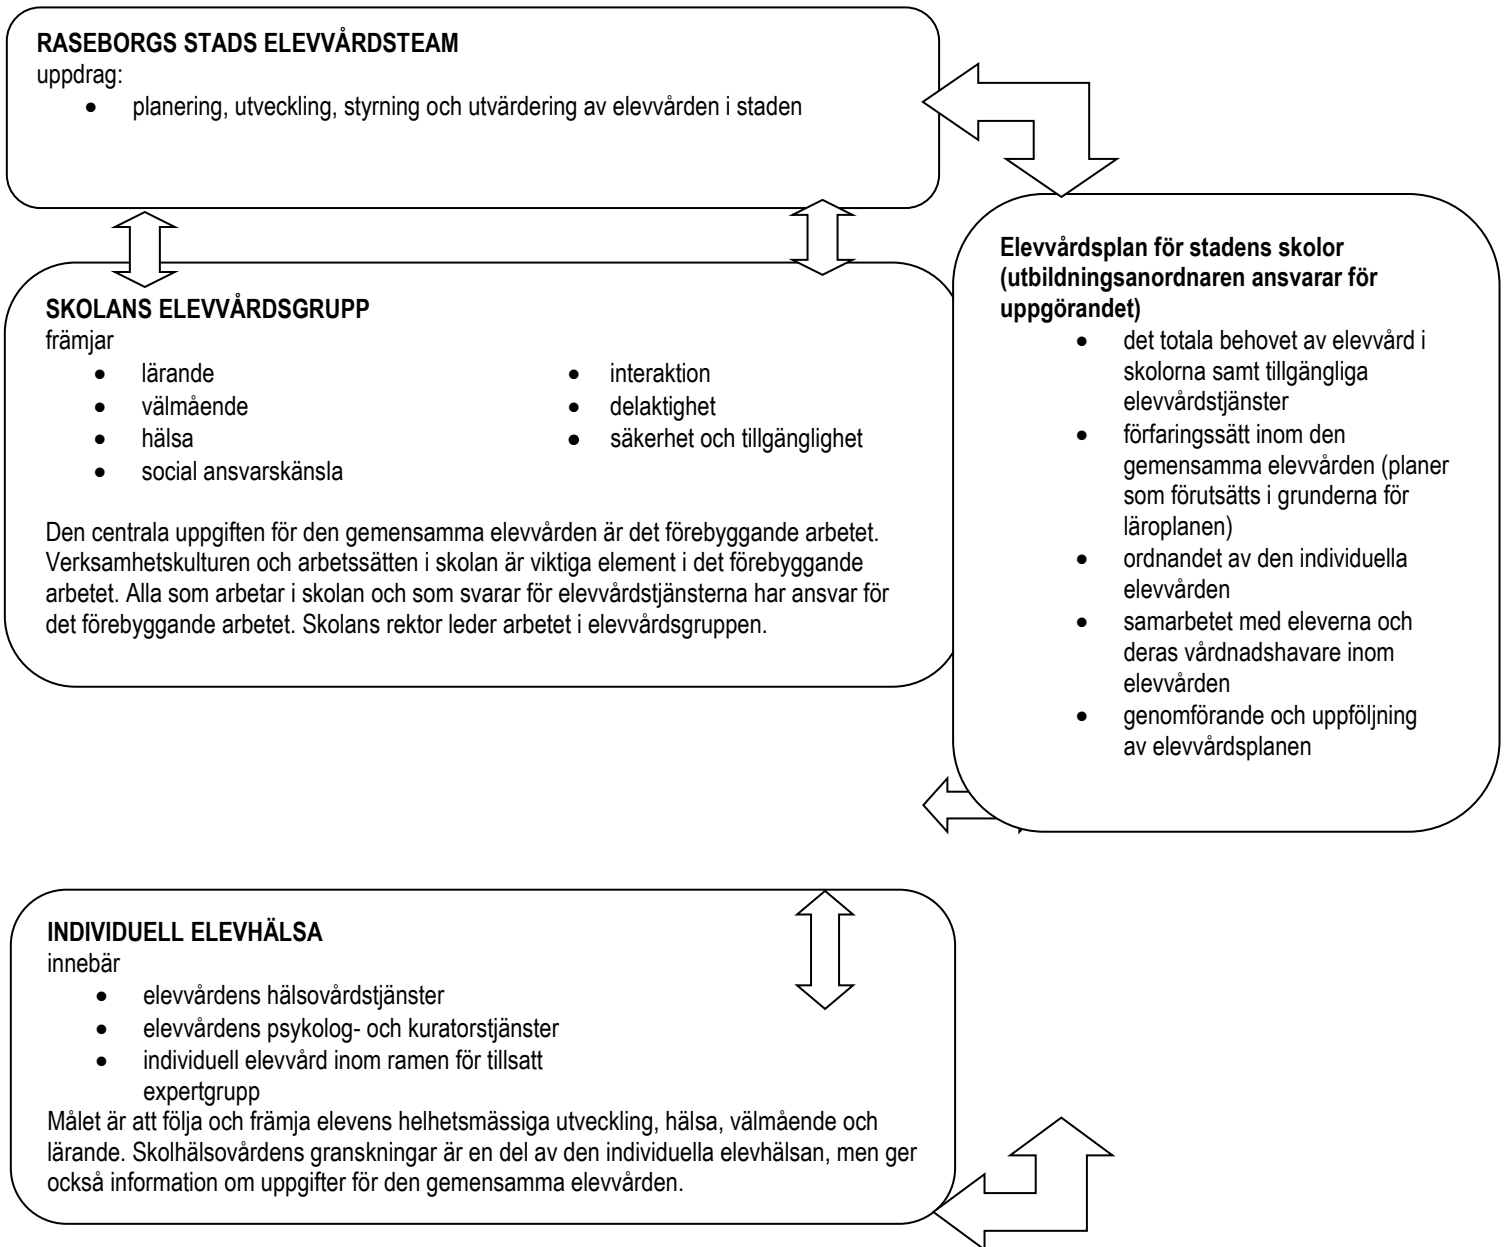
**RASEBORGS STADS ELEVVÅRDSTEAM**
uppdrag:

- planering, utveckling, styrning och utvärdering av elevvården i staden

**SKOLANS ELEVVÅRDSGRUPP**
främjar

- lärande
- välmående
- hälsa
- social ansvarskänsla
- interaktion
- delaktighet
- säkerhet och tillgänglighet

Den centrala uppgiften för den gemensamma elevvården är det förebyggande arbetet. Verksamhetskulturen och arbetssätten i skolan är viktiga element i det förebyggande arbetet. Alla som arbetar i skolan och som svarar för elevvårdstjänsterna har ansvar för det förebyggande arbetet. Skolans rektor leder arbetet i elevvårdsgruppen.

**Elevvårdsplan för stadens skolor (utbildningsanordnaren ansvarar för uppgörandet)**

- det totala behovet av elevvård i skolorna samt tillgängliga elevvårdstjänster
- förfaringssätt inom den gemensamma elevvården (planer som förutsätts i grunderna för läroplanen)
- ordnandet av den individuella elevvården
- samarbetet med eleverna och deras vårdnadshavare inom elevvården
- genomförande och uppföljning av elevvårdsplanen

**INDIVIDUELL ELEVHÄLSA**
innebär

- elevvårdens hälsovårdstjänster
- elevvårdens psykolog- och kuratorstjänster
- individuell elevvård inom ramen för tillsatt expertgrupp

Målet är att följa och främja elevens helhetsmässiga utveckling, hälsa, välmående och lärande. Skolhälsovårdens granskningar är en del av den individuella elevhälsan, men ger också information om uppgifter för den gemensamma elevvården.